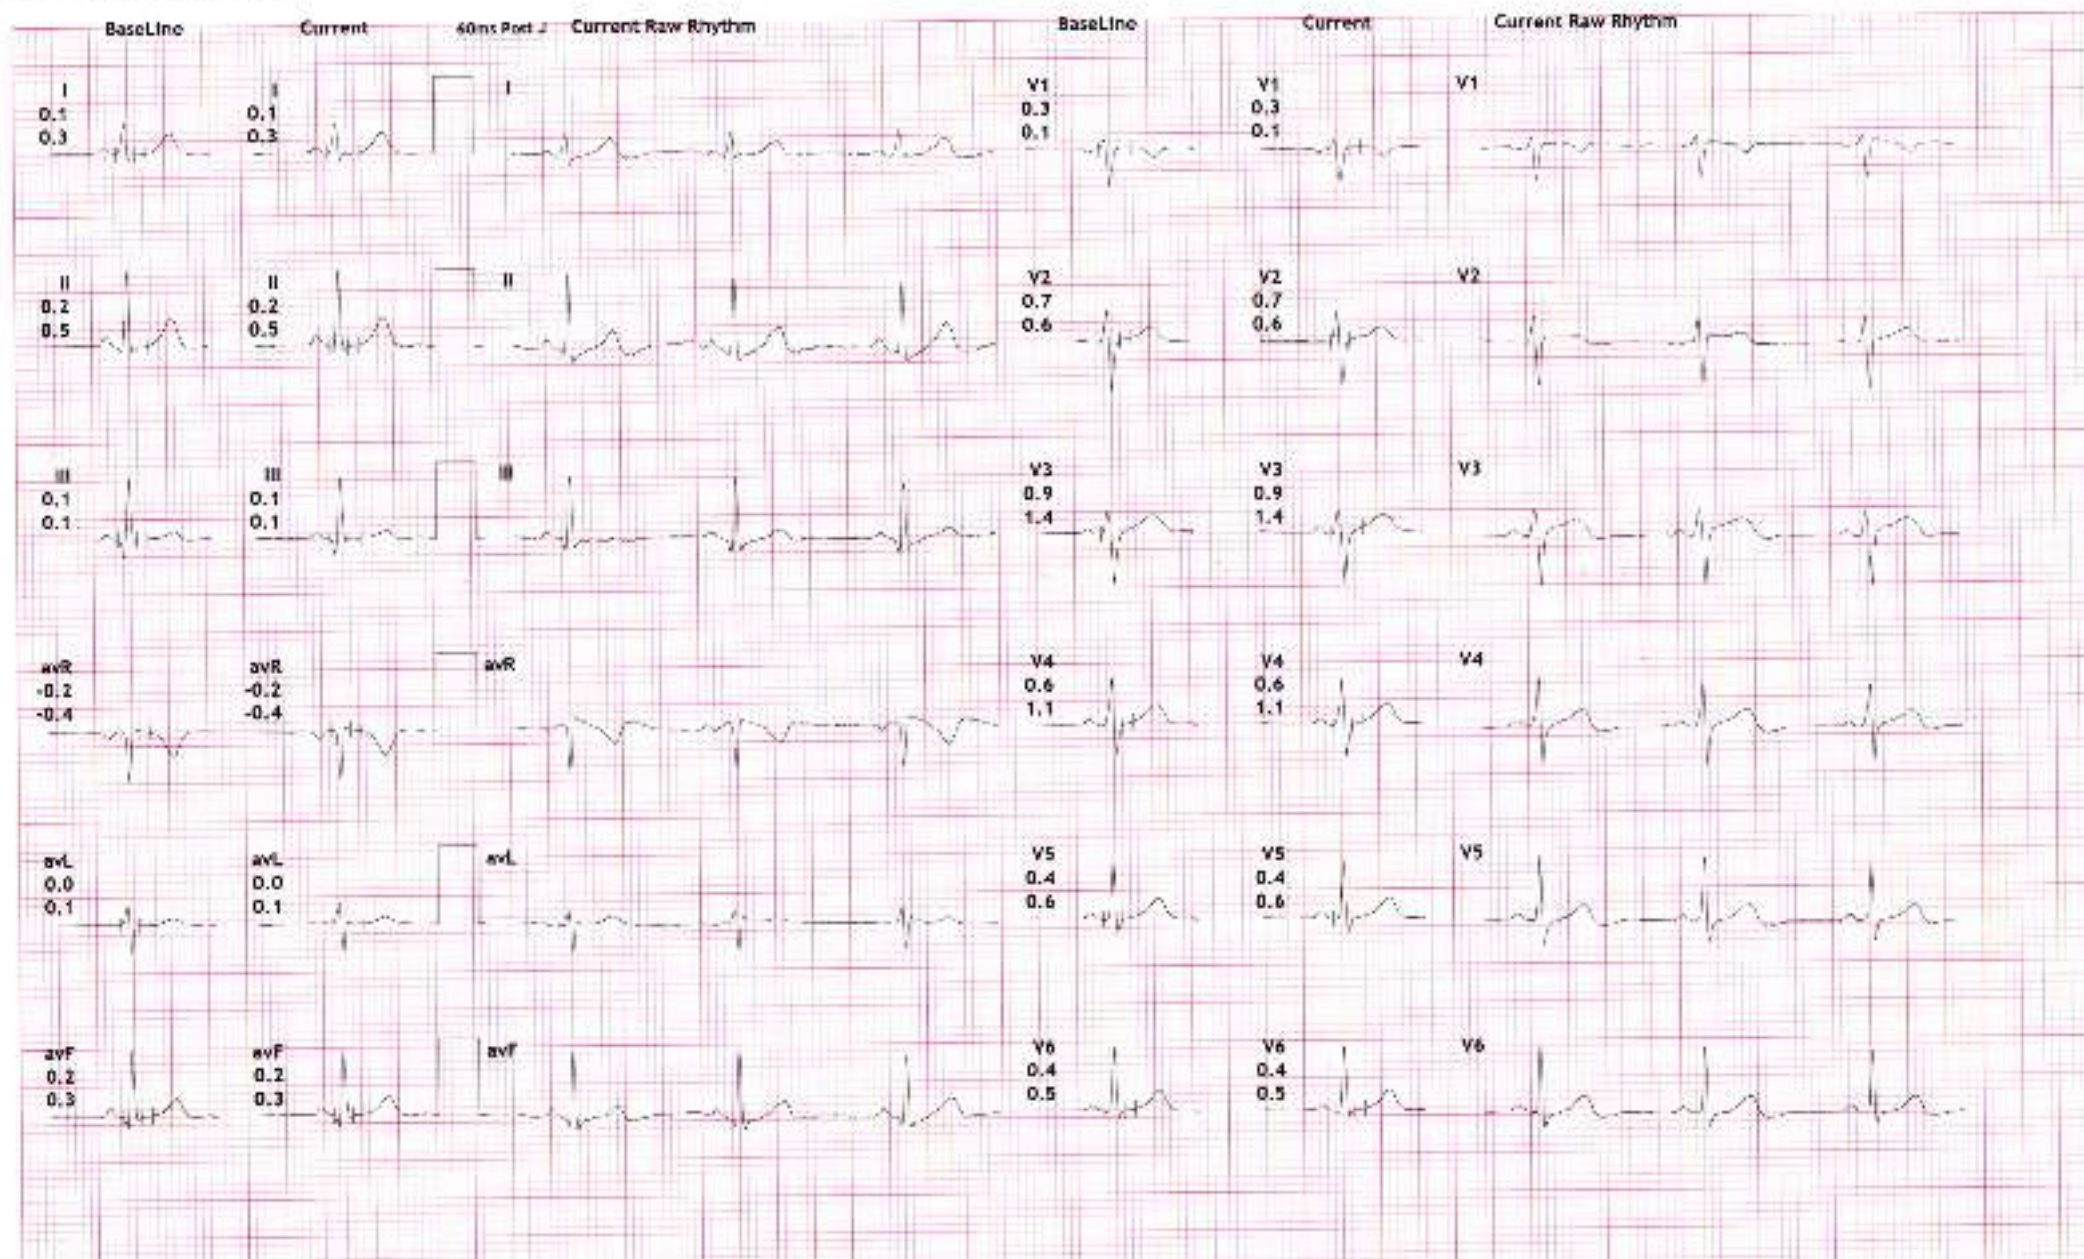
BaseLine Current 60ms Post J Current Raw Rhythm BaseLine Current Current Raw Rhythm

I
0.1
0.3

I
0.1
0.3

I

V1
0.3
0.1

V1
0.3
0.1

V1

II
0.2
0.5

II
0.2
0.5

II

V2
0.7
0.6

V2
0.7
0.6

V2

III
0.1
0.1

III
0.1
0.1

III

V3
0.9
1.4

V3
0.9
1.4

V3

avR
-0.2
-0.4

avR
-0.2
-0.4

avR

V4
0.6
1.1

V4
0.6
1.1

V4

avL
0.0
0.1

avL
0.0
0.1

avL

V5
0.4
0.6

V5
0.4
0.6

V5

avF
0.2
0.3

avF
0.2
0.3

avF

V6
0.4
0.5

V6
0.4
0.5

V6